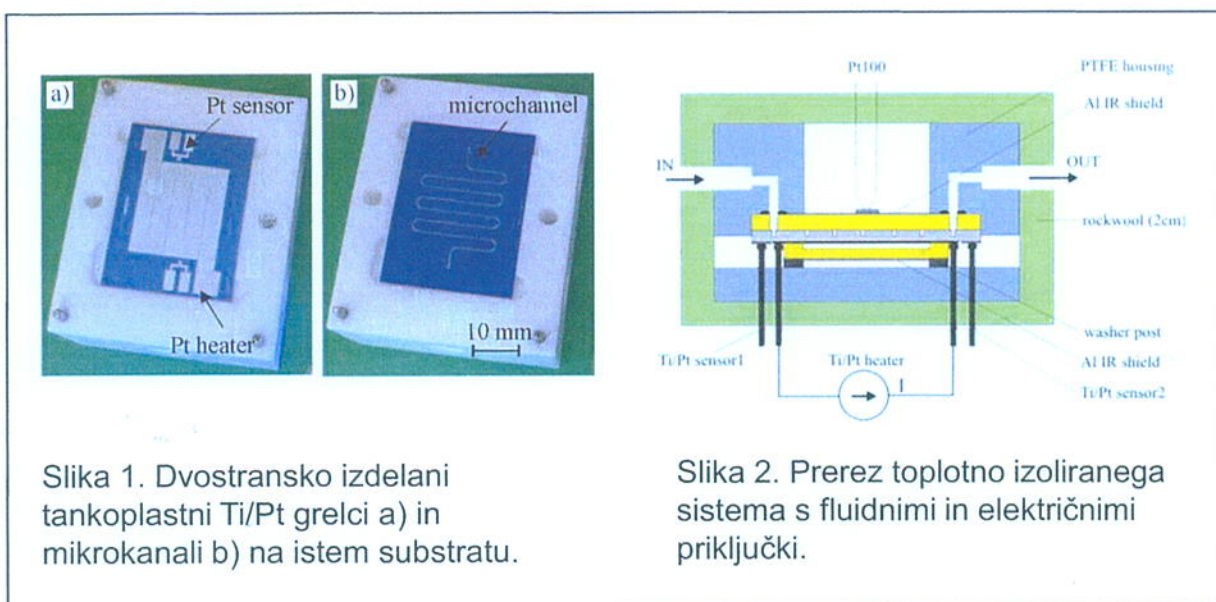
a)

Pt sensor

Pt heater

b)

microchannel

10 mm

Pt100

PTFE housing

Al IR shield

IN

OUT

rockwool (2cm)

washer post

Al IR shield

Ti/Pt sensor1

Ti/Pt heater

I

Ti/Pt sensor2

Slika 1. Dvostransko izdelani tankoplastni Ti/Pt grelci a) in mikrokanali b) na istem substratu.

Slika 2. Prerez toplotno izoliranega sistema s fluidnimi in električnimi priključki.